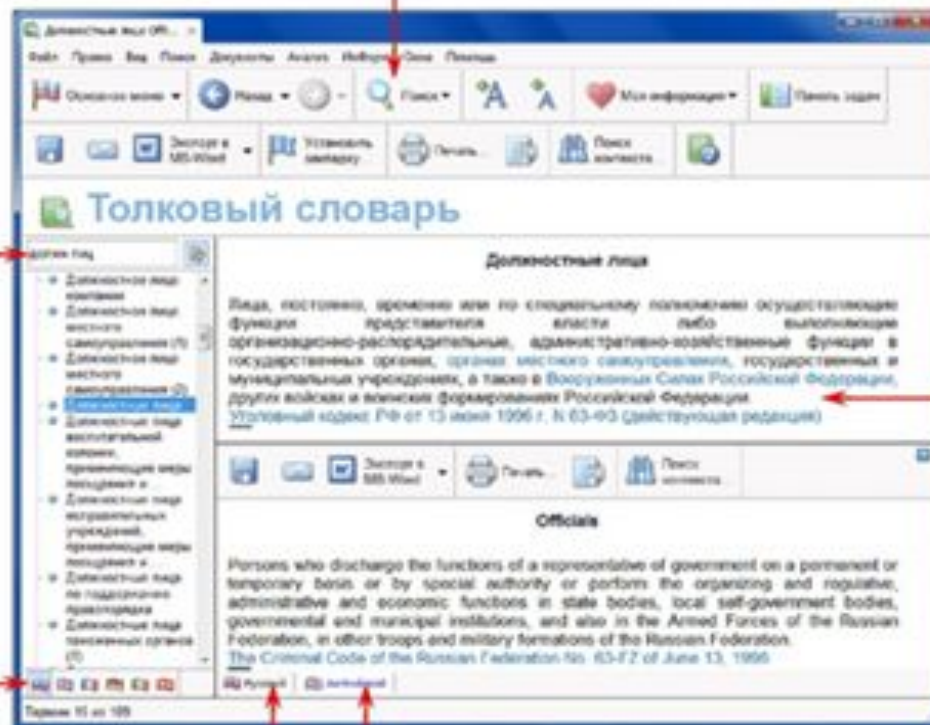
Должностные лица Off... ×

Файл Правка Вид Поиск Документы Анализ Информация Окна Помощь

Основное меню · Назад · Поиск · Моя информация · Панель задач

Экспорт в MS-Word · Установить закладку · Печать... · Поиск контекста

Толковый словарь

должн лиц

Должностное лица компании
Должностное лица местного самоуправления (1)
Должностное лица местного самоуправления (2)
Должностные лица
Должностные лица воспитательной колонии, применяющие меры поощрения и...
Должностные лица исправительных учреждений, применяющие меры поощрения и...
Должностные лица по подразделению правопорядка
Должностные лица таможенных органов (1)

Должностные лица

Лица, постоянно, временно или по специальному полномочию осуществляющие функции представителя власти либо выполняющие организационно-распорядительные, административно-хозяйственные функции в государственных органах, органах местного самоуправления, государственных и муниципальных учреждениях, а также в Вооруженных Силах Российской Федерации, других войсках и воинских формированиях Российской Федерации.
Уголовный кодекс РФ от 13 июня 1996 г. N 63-ФЗ (действующая редакция)

Экспорт в MS-Word · Печать... · Поиск контекста

Officials

Persons who discharge the functions of a representative of government on a permanent or temporary basis or by special authority or perform the organizing and regulative, administrative and economic functions in state bodies, local self-government bodies, governmental and municipal institutions, and also in the Armed Forces of the Russian Federation, in other troops and military formations of the Russian Federation.
The Criminal Code of the Russian Federation No. 63-FZ of June 13, 1996

Русский · Английский

Термин 10 из 109